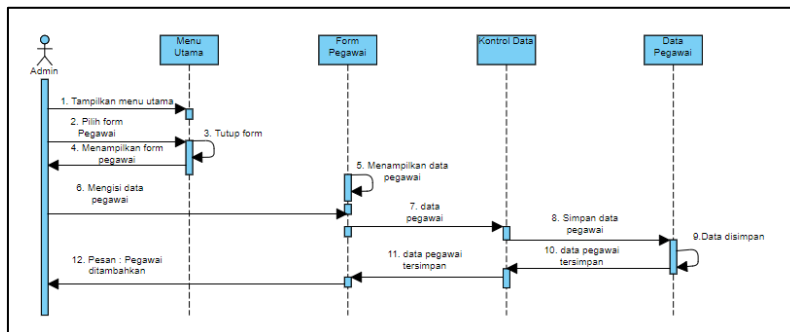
Admin

Menu Utama

Form Pegawai

Kontrol Data

Data Pegawai

1. Tampilkan menu utama

2. Pilih form Pegawai

3. Tutup form

4. Menampilkan form pegawai

5. Menampilkan data pegawai

6. Mengisi data pegawai

7. data pegawai

8. Simpan data pegawai

9.Data disimpan

10. data pegawai tersimpan

11. data pegawai tersimpan

12. Pesan : Pegawai ditambahkan